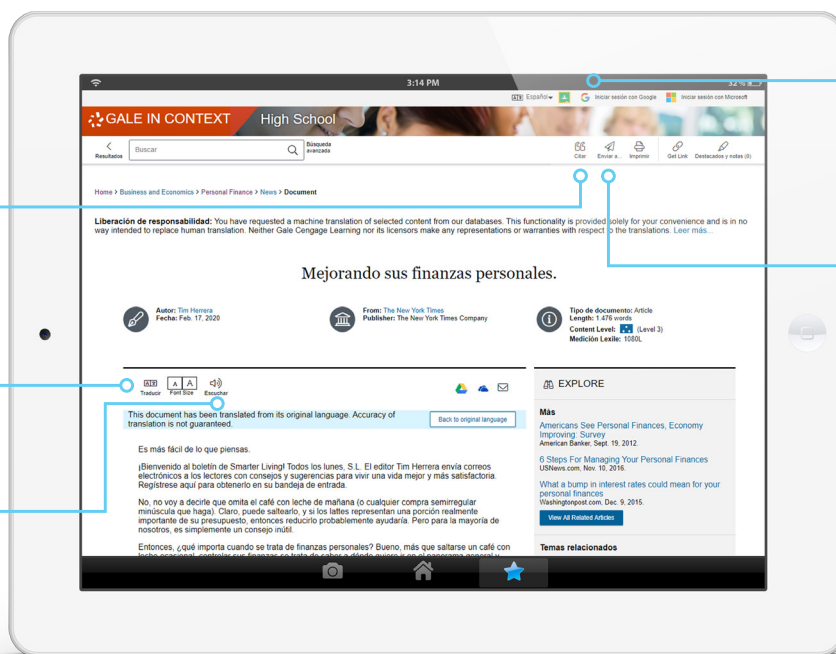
3:14 PM

Español Iniciar sesión con Google Iniciar sesión con Microsoft

GALE IN CONTEXT High School

Resultados Buscar Búsqueda avanzada

Citar Enviar a... Imprimir Get Link Destacados y notes (0)

Home > Business and Economics > Personal Finance > News > Document

Liberación de responsabilidad: You have requested a machine translation of selected content from our databases. This functionality is provided solely for your convenience and is in no way intended to replace human translation. Neither Gale Cengage Learning nor its licensors make any representations or warranties with respect to the translations. Leer más...

Mejorando sus finanzas personales.

Autor: Tim Herrera
Fecha: Feb. 17, 2020

From: The New York Times
Publisher: The New York Times Company

Tipo de documento: Article
Length: 1.476 words
Content Level: (Level 3)
Medición Lexile: 1080L

Traducir Font Size Escuchar

This document has been translated from its original language. Accuracy of translation is not guaranteed.

Back to original language

Es más fácil de lo que piensas.

¡Bienvenido al boletín de Smarter Living! Todos los lunes, S.L. El editor Tim Herrera envía correos electrónicos a los lectores con consejos y sugerencias para vivir una vida mejor y más satisfactoria. Regístrese aquí para obtenerlo en su bandeja de entrada.

No, no voy a decirle que omita el café con leche de mañana (o cualquier compra semirregular minúscula que haga). Claro, puede saltearlo, y si los lattes representan una porción realmente importante de su presupuesto, entonces reducirlo probablemente ayudaría. Pero para la mayoría de nosotros, es simplemente un consejo inútil.

Entonces, ¿qué importa cuando se trata de finanzas personales? Bueno, más que saltarse un café con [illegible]

EXPLORE

Más

Americans See Personal Finances, Economy Improving: Survey
American Banker, Sept. 19, 2012.

6 Steps For Managing Your Personal Finances
USNews.com, Nov. 10, 2016.

What a bump in interest rates could mean for your personal finances
Washingtonpost.com, Dec. 9, 2015.

View All Related Articles

Temas relacionados